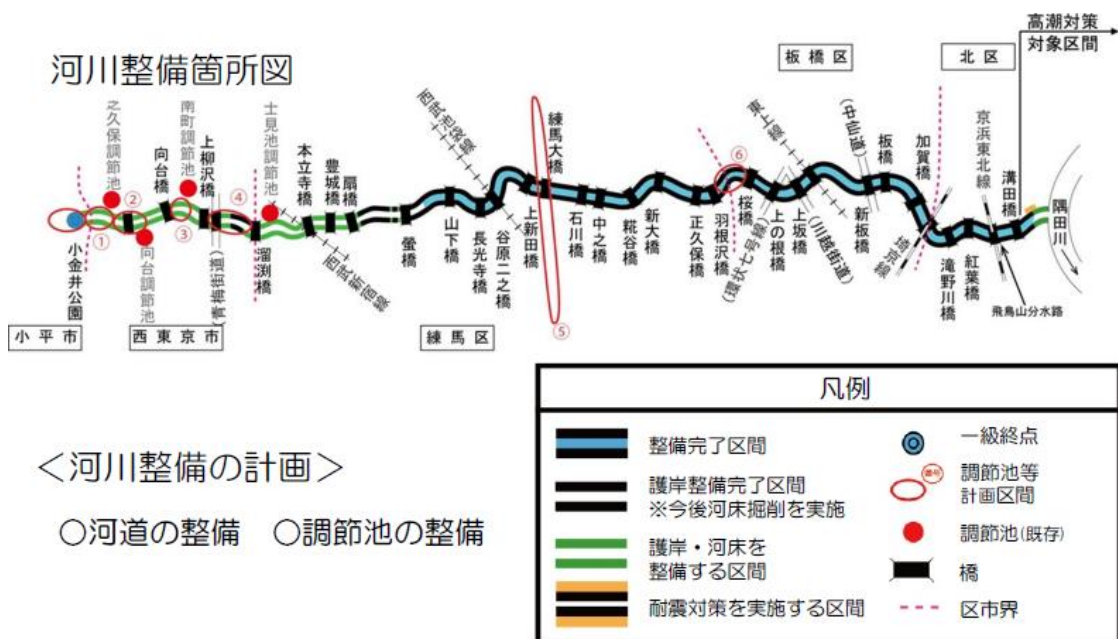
河川整備箇所図

高潮対策対象区間

板橋区
北区

小金井公園
① ② ③ ④ ⑤ ⑥
之久保調節池
向台橋
南町調節池
上柳沢橋
向台調節池
(青梅街道)
士見池調節池
溜渕橋
本立寺橋
豊城橋
扇橋
西武新宿線
蛍橋
西武池袋線
山下橋
長光寺橋
練馬大橋
上新田橋
谷原二之橋
石川橋
中之橋
糀谷橋
新大橋
正久保橋
東上線
羽根沢橋
(環状七号線)
桜橋
上の根橋
上坂橋
(川越街道)
(中山道)
新板橋
板橋
加賀橋
埼京線
滝野川橋
京浜東北線
紅葉橋
溝田橋
飛鳥山分水路
隅田川

小平市
西東京市
練馬区

凡例
整備完了区間
一級終点
護岸整備完了区間 ※今後河床掘削を実施
調節池等計画区間
護岸・河床を整備する区間
調節池(既存)
橋
耐震対策を実施する区間
区市界

<河川整備の計画>
○河道の整備 ○調節池の整備